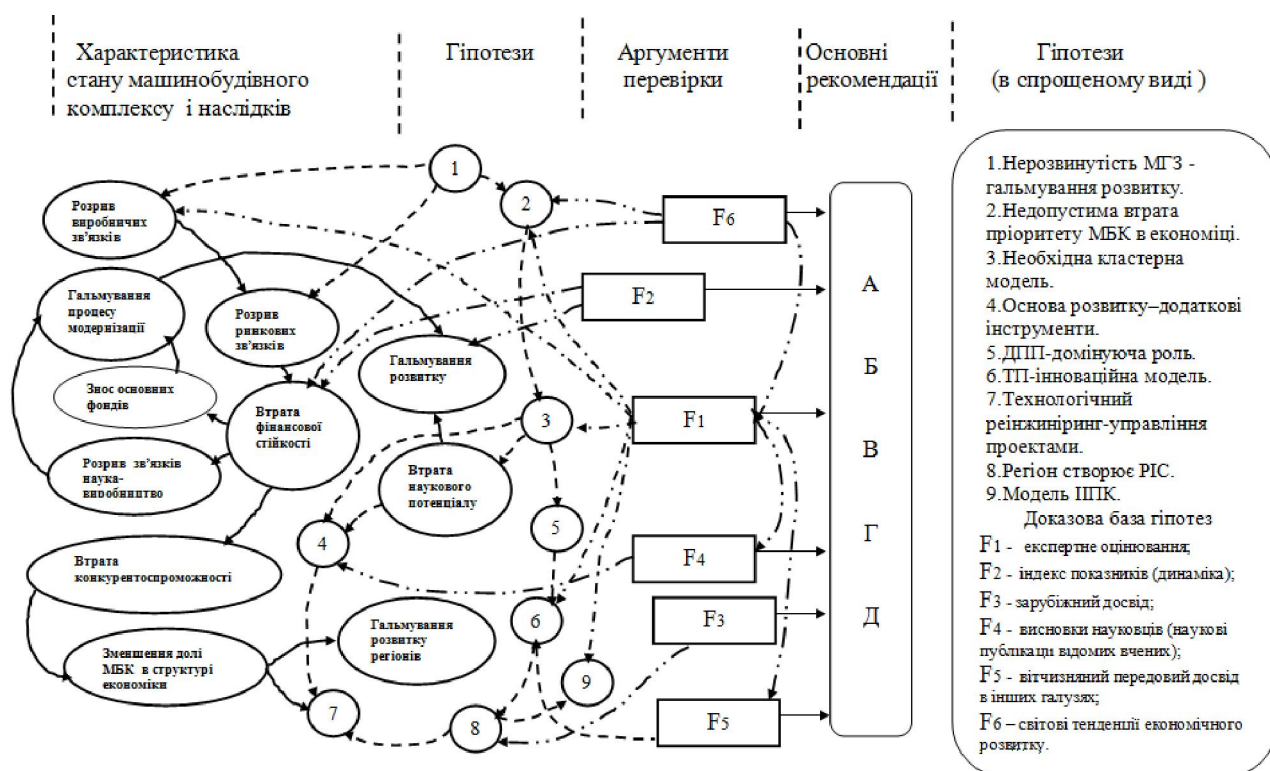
Характеристика стану машинобудівного комплексу і наслідків

Гіпотези

Аргументи перевірки

Основні рекомендації

Гіпотези (в спрощеному виді )

Розрив виробничих зв'язків

Гальмування процесу модернізації

Розрив ринкових зв'язків

Знос основних фондів

Втрата фінансової стійкості

Гальмування розвитку

Розрив зв'язків наука-виробництво

Втрата наукового потенціалу

Втрата конкурентоспроможності

Зменшення долі МБК в структурі економіки

Гальмування розвитку регіонів

1

2

3

4

5

6

7

8

9

$F_6$

$F_2$

$F_1$

$F_4$

$F_3$

$F_5$

А

Б

В

Г

Д

1.Нерозвинутість МГЗ - гальмування розвитку.
2.Недопустима втрата пріоритету МБК в економіці.
3.Необхідна кластерна модель.
4.Основа розвитку–додаткові інструменти.
5.ДПП-домінуюча роль.
6.ТП-інноваційна модель.
7.Технологічний реінжиніринг-управління проектами.
8.Регіон створює РІС.
9.Модель ІППК.

Доказова база гіпотез
$F_1$ - експертне оцінювання;
$F_2$ - індекс показників (динаміка);
$F_3$ - зарубіжний досвід;
$F_4$ - висновки науковців (наукові публікаці відомих вчених);
$F_5$ - вітчизняний передовий досвід в інших галузях;
$F_6$ – світові тенденції економічного розвитку.